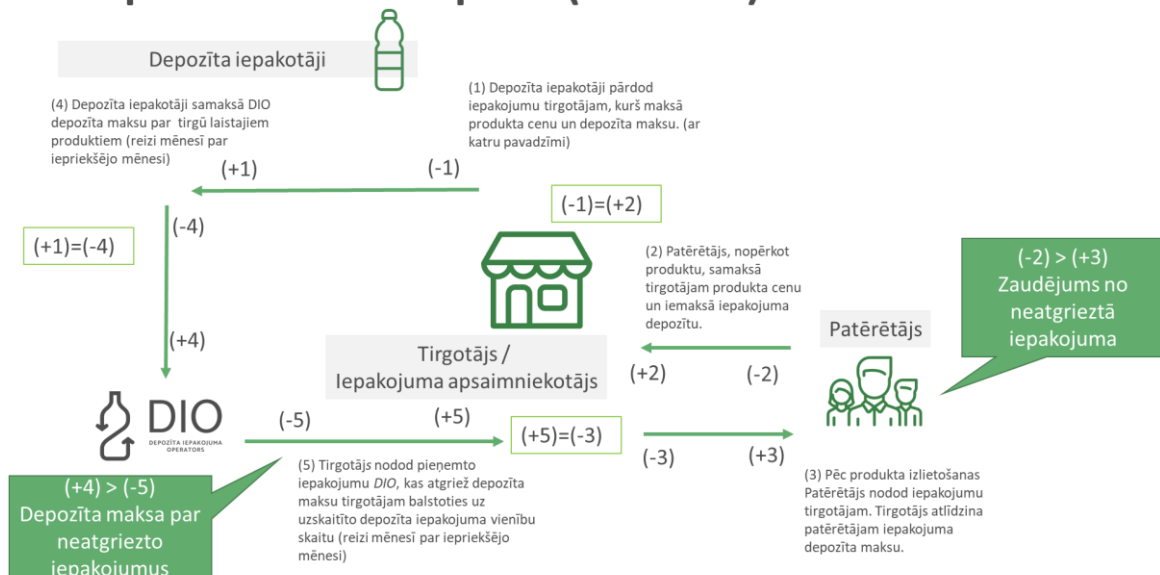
Depozīta iepakotāji

(4) Depozīta iepakotāji samaksā DIO depozīta maksu par tirgū laistajiem produktiem (reizi mēnesī par iepriekšējo mēnesi)

(1) Depozīta iepakotāji pārdod iepakojumu tirgotājam, kurš maksā produkta cenu un depozīta maksu. (ar katru pavadzīmi)

(+1)

(-1)

(-1)=(+2)

(-4)

(+1)=(-4)

(2) Patērētājs, nopērkot produktu, samaksā tirgotājam produkta cenu un iemaksā iepakojuma depozītu.

(-2) > (+3) Zaudējums no neatgrieztā iepakojuma

Patērētājs

(+4)

Tirgotājs / Iepakojuma apsaimniekotājs

(+2)

(-2)

DIO
DEPOZĪTA IEPAKOJUMA OPERATORS

(-5)

(+5)

(+5)=(-3)

(-3)

(+3)

(+4) > (-5) Depozīta maksa par neatgriezto iepakojumus

(5) Tirgotājs nodod pieņemto iepakojumu DIO, kas atgriež depozīta maksu tirgotājam balstoties uz uzskaitīto depozīta iepakojuma vienību skaitu (reizi mēnesī par iepriekšējo mēnesi)

(3) Pēc produkta izlietošanas Patērētājs nodod iepakojumu tirgotājam. Tirgotājs atlīdzina patērētājam iepakojuma depozīta maksu.